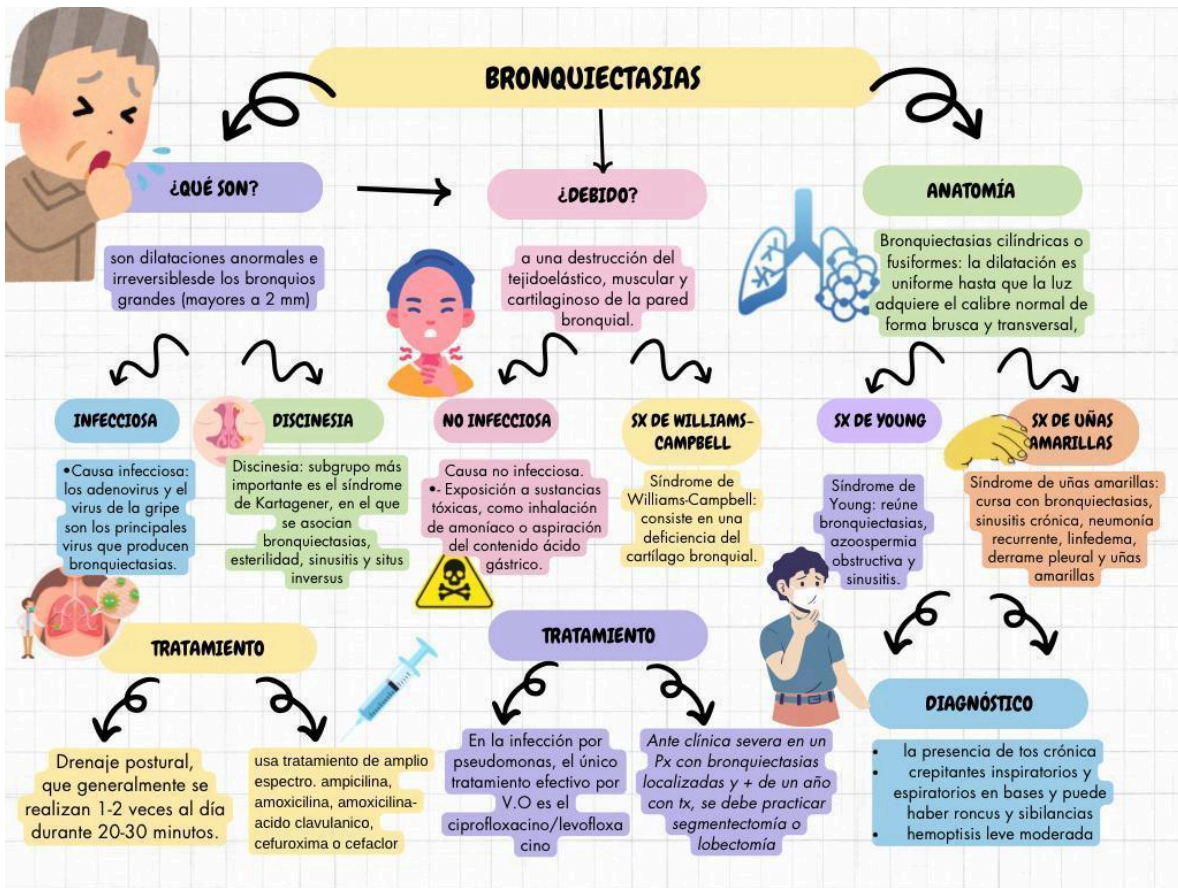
BRONQUIECTASIAS

¿QUÉ SON?

son dilataciones anormales e irreversiblesde los bronquios grandes (mayores a 2 mm)

¿DEBIDO?

a una destrucción del tejidoelástico, muscular y cartilaginoso de la pared bronquial.

ANATOMÍA

Bronquiectasias cilíndricas o fusiformes: la dilatación es uniforme hasta que la luz adquiere el calibre normal de forma brusca y transversal,

INFECCIOSA

•Causa infecciosa: los adenovirus y el virus de la gripe son los principales virus que producen bronquiectasias.

DISCINESIA

Discinesia: subgrupo más importante es el síndrome de Kartagener, en el que se asocian bronquiectasias, esterilidad, sinusitis y situs inversus

NO INFECCIOSA

Causa no infecciosa.
•- Exposición a sustancias tóxicas, como inhalación de amoníaco o aspiración del contenido ácido gástrico.

SX DE WILLIAMS-CAMPBELL

Síndrome de Williams-Campbell: consiste en una deficiencia del cartílago bronquial.

SX DE YOUNG

Síndrome de Young: reúne bronquiectasias, azoospermia obstructiva y sinusitis.

SX DE UÑAS AMARILLAS

Síndrome de uñas amarillas: cursa con bronquiectasias, sinusitis crónica, neumonía recurrente, linfedema, derrame pleural y uñas amarillas

TRATAMIENTO

Drenaje postural, que generalmente se realizan 1-2 veces al día durante 20-30 minutos.

usa tratamiento de amplio espectro. ampicilina, amoxicilina, amoxicilina-acido clavulanico, cefuroxima o cefaclor

TRATAMIENTO

En la infección por pseudomonas, el único tratamiento efectivo por V.O es el ciprofloxacino/levofloxacino

Ante clínica severa en un Px con bronquiectasias localizadas y + de un año con tx, se debe practicar segmentectomía o lobectomía

DIAGNÓSTICO

• la presencia de tos crónica
• crepitantes inspiratorios y espiratorios en bases y puede haber roncus y sibilancias
• hemoptisis leve moderada